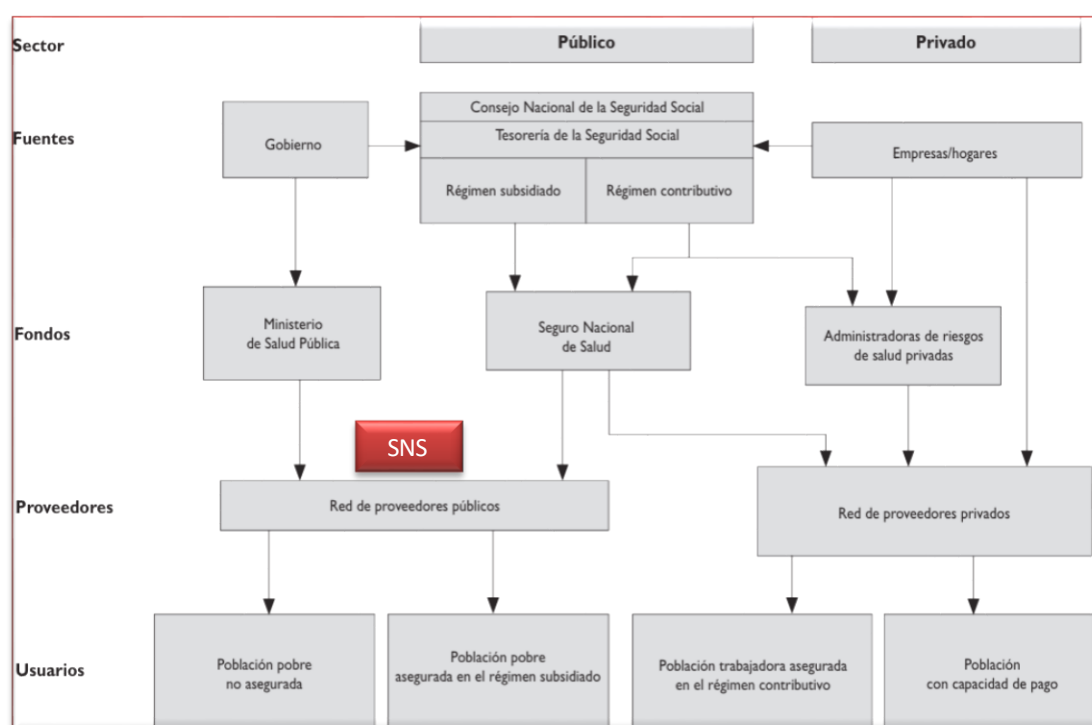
Sector

Público

Privado

Fuentes

Gobierno

Consejo Nacional de la Seguridad Social

Tesorería de la Seguridad Social

Régimen subsidiado

Régimen contributivo

Empresas/hogares

Fondos

Ministerio de Salud Pública

Seguro Nacional de Salud

Administradoras de riesgos de salud privadas

SNS

Proveedores

Red de proveedores públicos

Red de proveedores privados

Usuarios

Población pobre no asegurada

Población pobre asegurada en el régimen subsidiado

Población trabajadora asegurada en el régimen contributivo

Población con capacidad de pago